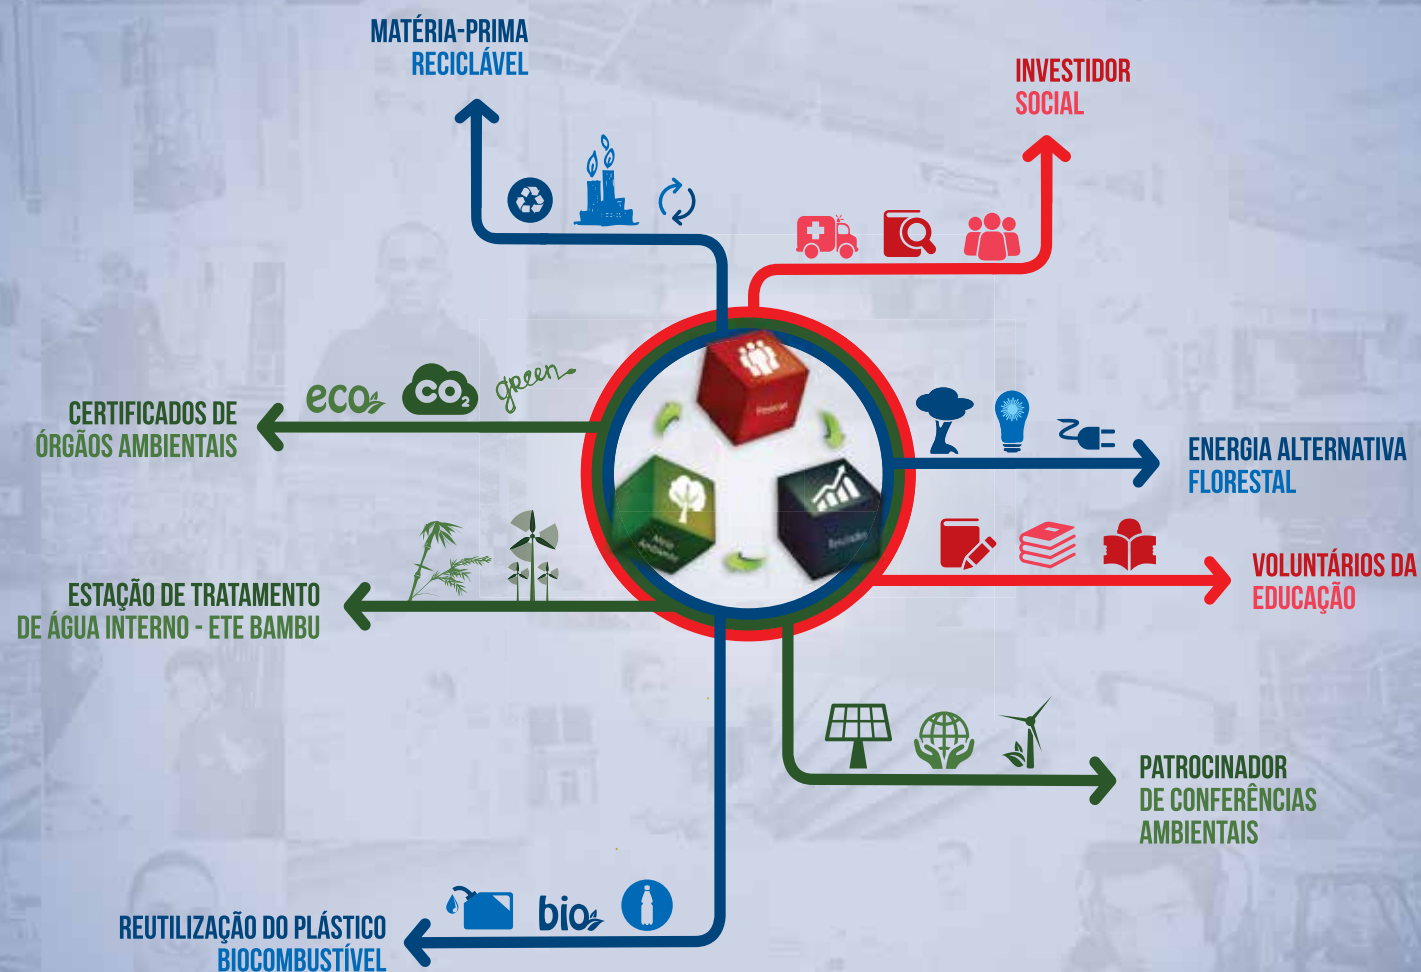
MATÉRIA-PRIMA
RECICLÁVEL

INVESTIDOR
SOCIAL

eco $CO_2$ green

CERTIFICADOS DE
ÓRGÃOS AMBIENTAIS

Pessoas

Meio Ambiente

Resultados

ENERGIA ALTERNATIVA
FLORESTAL

VOLUNTÁRIOS DA
EDUCAÇÃO

ESTAÇÃO DE TRATAMENTO
DE ÁGUA INTERNO - ETE BAMBU

PATROCINADOR
DE CONFERÊNCIAS
AMBIENTAIS

bio

REUTILIZAÇÃO DO PLÁSTICO
BIOCOMBUSTÍVEL